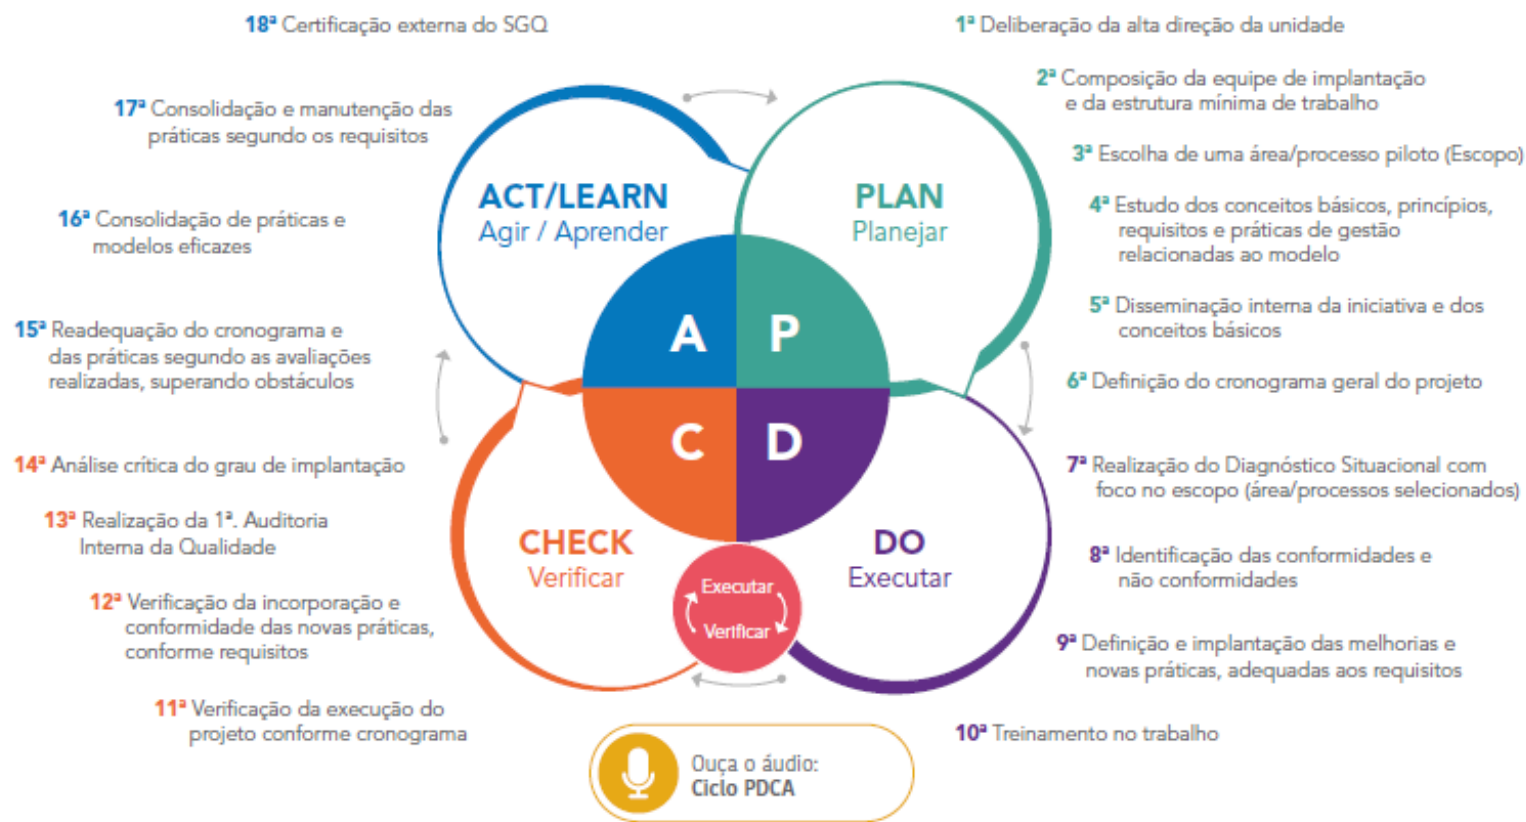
18ª Certificação externa do SGQ

1ª Deliberação da alta direção da unidade

17ª Consolidação e manutenção das práticas segundo os requisitos

2ª Composição da equipe de implantação e da estrutura mínima de trabalho

3ª Escolha de uma área/processo piloto (Escopo)

ACT/LEARN
Agir / Aprender

PLAN
Planejar

16ª Consolidação de práticas e modelos eficazes

4ª Estudo dos conceitos básicos, princípios, requisitos e práticas de gestão relacionadas ao modelo

A

P

5ª Disseminação interna da iniciativa e dos conceitos básicos

15ª Readequação do cronograma e das práticas segundo as avaliações realizadas, superando obstáculos

6ª Definição do cronograma geral do projeto

C

D

14ª Análise crítica do grau de implantação

7ª Realização do Diagnóstico Situacional com foco no escopo (área/processos selecionados)

13ª Realização da 1ª. Auditoria Interna da Qualidade

CHECK
Verificar

DO
Executar

8ª Identificação das conformidades e não conformidades

Executar
Verificar

12ª Verificação da incorporação e conformidade das novas práticas, conforme requisitos

9ª Definição e implantação das melhorias e novas práticas, adequadas aos requisitos

11ª Verificação da execução do projeto conforme cronograma

10ª Treinamento no trabalho

Ouça o áudio:
Ciclo PDCA